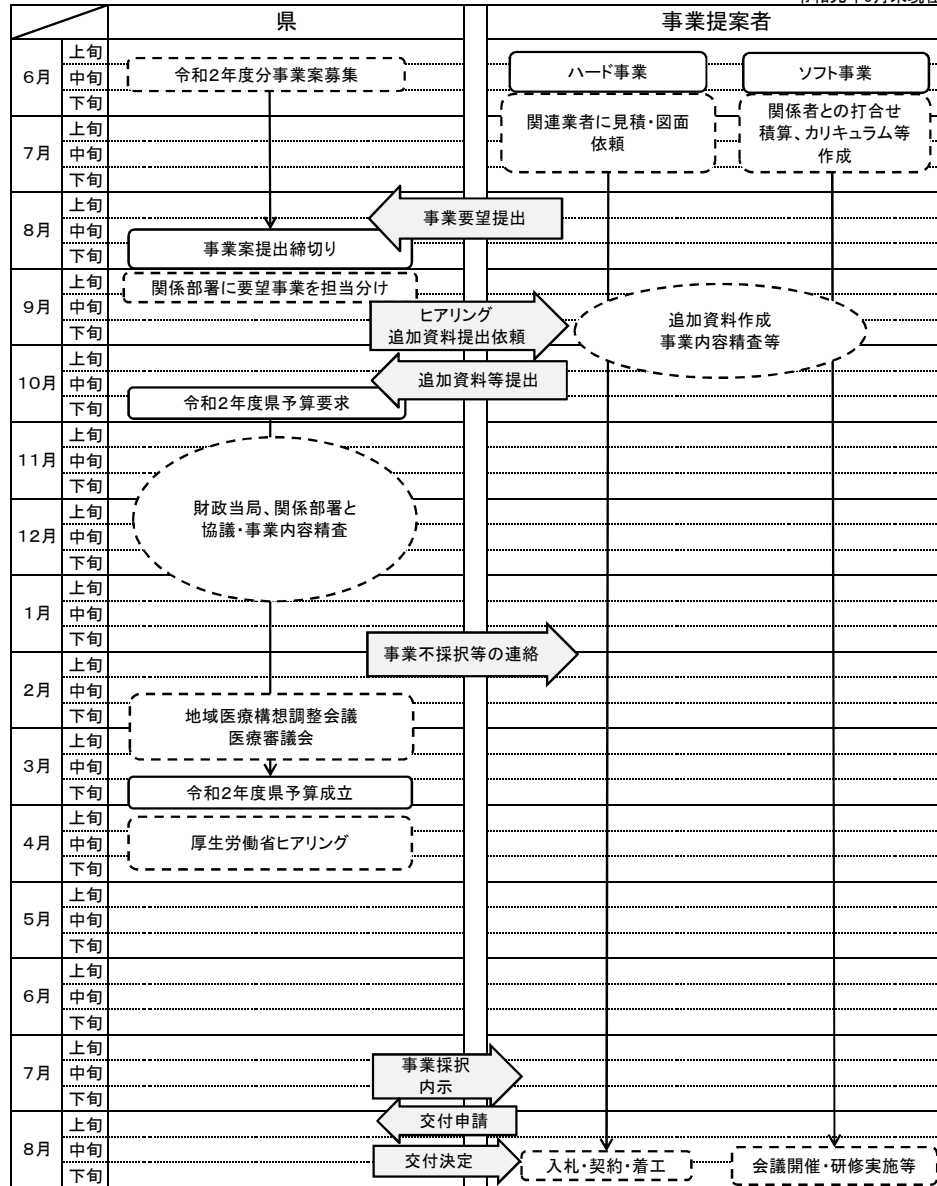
令和元年6月末現在

| | | 県 | 事業提案者 |
|---|---|---|---|
| 6月 | 上旬 | | |
| | 中旬 | 令和2年度分事業案募集 | ハード事業 / ソフト事業 |
| | 下旬 | | |
| 7月 | 上旬 | | 関連業者に見積・図面依頼 / 関係者との打合せ 積算、カリキュラム等作成 |
| | 中旬 | | |
| | 下旬 | | |
| 8月 | 上旬 | 事業要望提出 | |
| | 中旬 | | |
| | 下旬 | 事業案提出締切り | |
| 9月 | 上旬 | 関係部署に要望事業を担当分け | |
| | 中旬 | ヒアリング 追加資料提出依頼 | 追加資料作成 事業内容精査等 |
| | 下旬 | | |
| 10月 | 上旬 | | |
| | 中旬 | 追加資料等提出 | |
| | 下旬 | 令和2年度県予算要求 | |
| 11月 | 上旬 | | |
| | 中旬 | | |
| | 下旬 | 財政当局、関係部署と協議・事業内容精査 | |
| 12月 | 上旬 | | |
| | 中旬 | | |
| | 下旬 | | |
| 1月 | 上旬 | | |
| | 中旬 | | |
| | 下旬 | 事業不採択等の連絡 | |
| 2月 | 上旬 | | |
| | 中旬 | | |
| | 下旬 | 地域医療構想調整会議 医療審議会 | |
| 3月 | 上旬 | | |
| | 中旬 | | |
| | 下旬 | 令和2年度県予算成立 | |
| 4月 | 上旬 | | |
| | 中旬 | 厚生労働省ヒアリング | |
| | 下旬 | | |
| 5月 | 上旬 | | |
| | 中旬 | | |
| | 下旬 | | |
| 6月 | 上旬 | | |
| | 中旬 | | |
| | 下旬 | | |
| 7月 | 上旬 | | |
| | 中旬 | 事業採択 内示 | |
| | 下旬 | | |
| 8月 | 上旬 | 交付申請 | |
| | 中旬 | | |
| | 下旬 | 交付決定 | 入札・契約・着工 / 会議開催・研修実施等 |